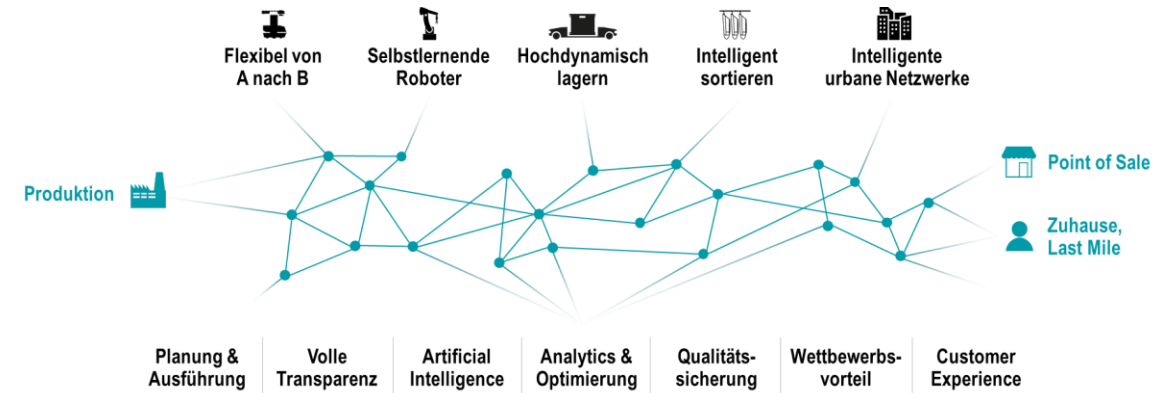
Flexibel von A nach B

Selbstlernende Roboter

Hochdynamisch lagern

Intelligent sortieren

Intelligente urbane Netzwerke

Produktion

Point of Sale

Zuhause, Last Mile

Planung & Ausführung

Volle Transparenz

Artificial Intelligence

Analytics & Optimierung

Qualitätssicherung

Wettbewerbsvorteil

Customer Experience